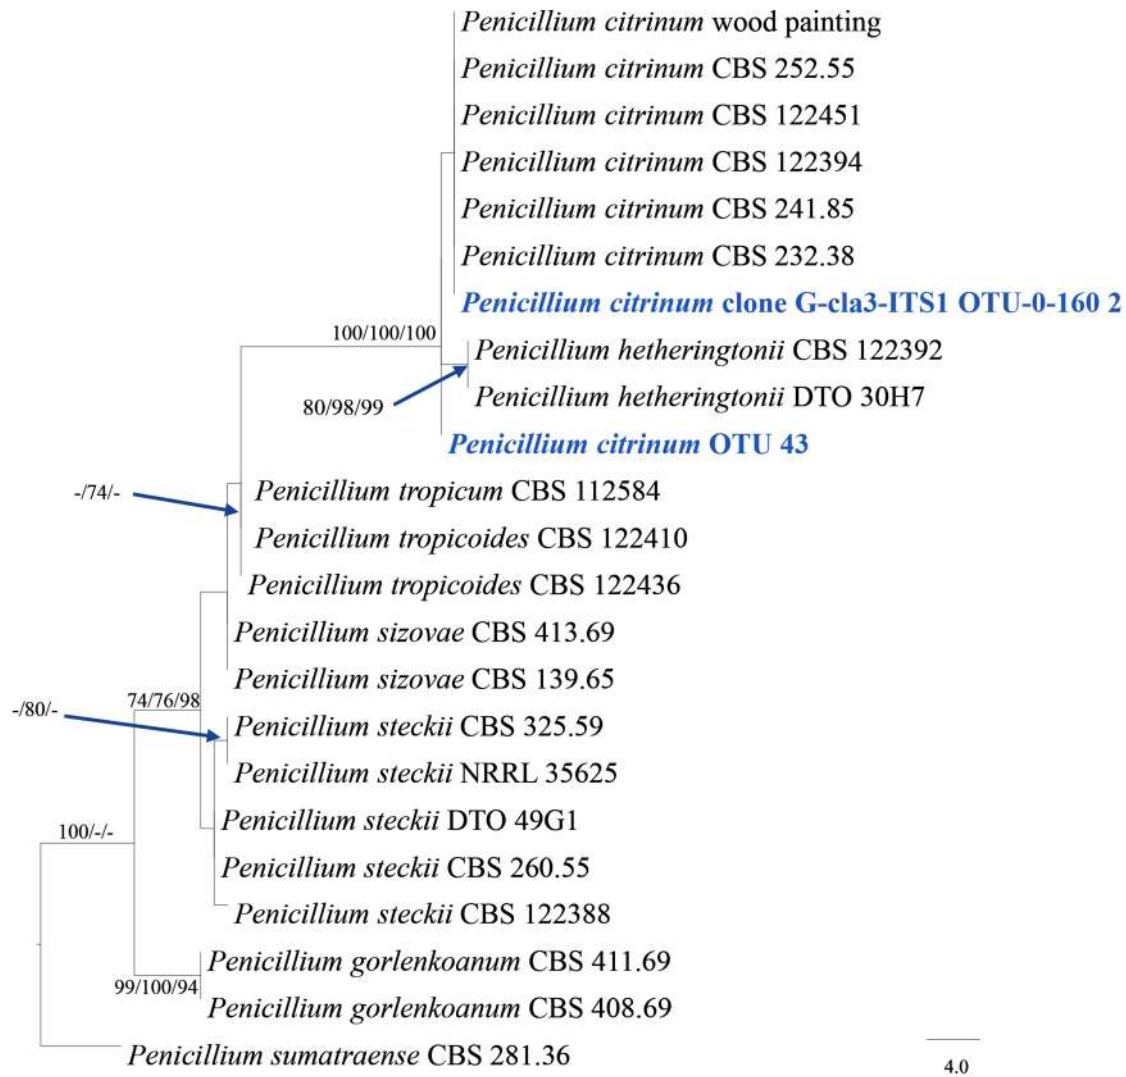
Penicillium citrinum wood painting
Penicillium citrinum CBS 252.55
Penicillium citrinum CBS 122451
Penicillium citrinum CBS 122394
Penicillium citrinum CBS 241.85
Penicillium citrinum CBS 232.38
Penicillium citrinum clone G-cla3-ITS1 OTU-0-160 2
100/100/100
Penicillium hetheringtonii CBS 122392
80/98/99
Penicillium hetheringtonii DTO 30H7
Penicillium citrinum OTU 43
-/74/-
Penicillium tropicum CBS 112584
Penicillium tropicoides CBS 122410
Penicillium tropicoides CBS 122436
Penicillium sizovae CBS 413.69
Penicillium sizovae CBS 139.65
74/76/98
-/80/-
Penicillium steckii CBS 325.59
Penicillium steckii NRRL 35625
Penicillium steckii DTO 49G1
100/-/-
Penicillium steckii CBS 260.55
Penicillium steckii CBS 122388
Penicillium gorlenkoanum CBS 411.69
99/100/94
Penicillium gorlenkoanum CBS 408.69
Penicillium sumatraense CBS 281.36
4.0